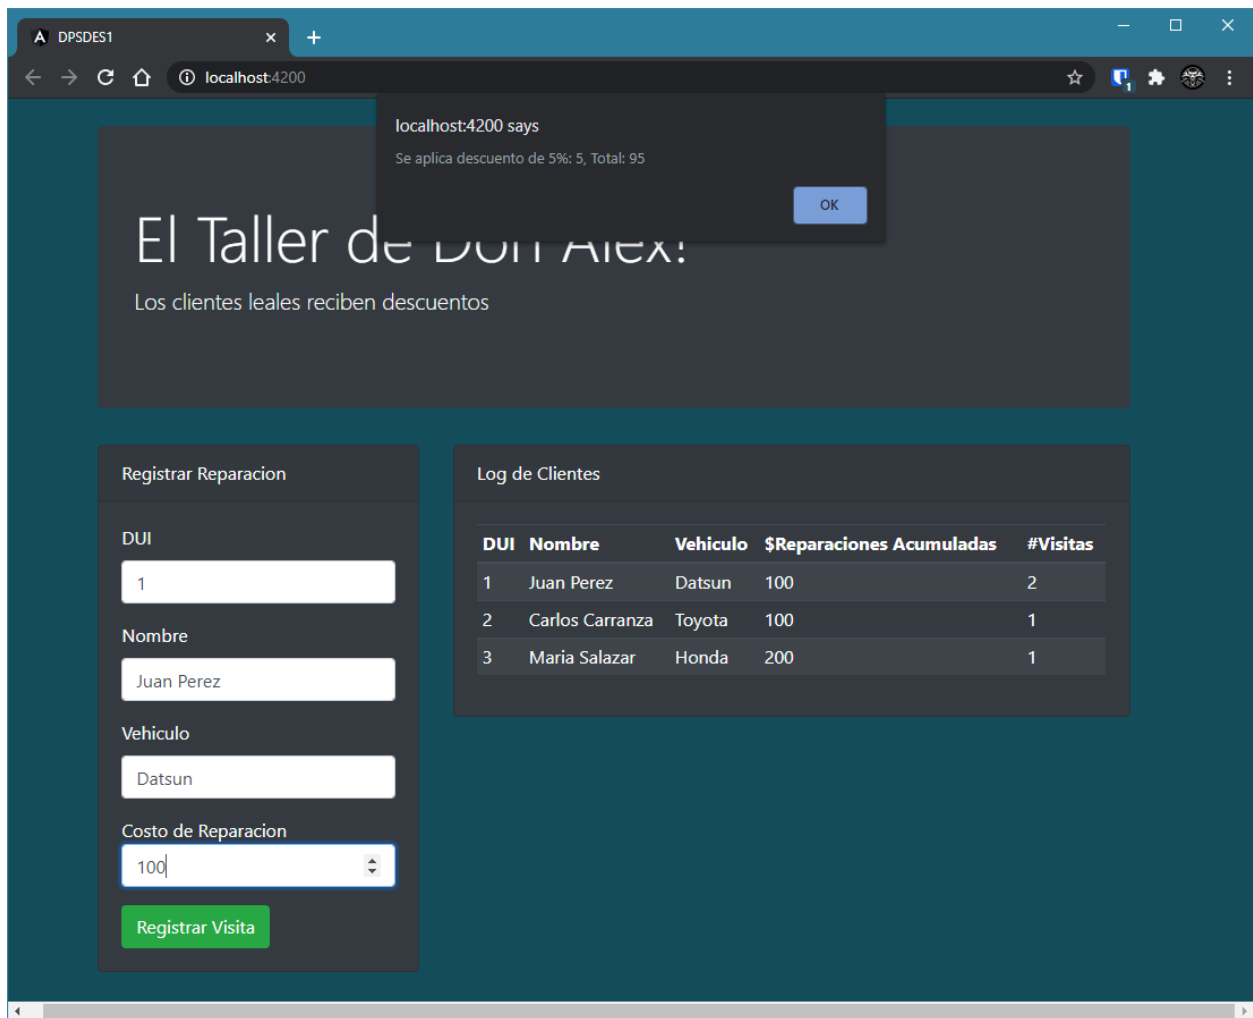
DPSDES1

localhost:4200

localhost:4200 says

Se aplica descuento de 5%: 5, Total: 95

OK

El Taller de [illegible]

Los clientes leales reciben descuentos

Registrar Reparacion

DUI

1

Nombre

Juan Perez

Vehiculo

Datsun

Costo de Reparacion

100

Registrar Visita

Log de Clientes

| DUI | Nombre | Vehiculo | $Reparaciones Acumuladas | #Visitas |
|---|---|---|---|---|
| 1 | Juan Perez | Datsun | 100 | 2 |
| 2 | Carlos Carranza | Toyota | 100 | 1 |
| 3 | Maria Salazar | Honda | 200 | 1 |